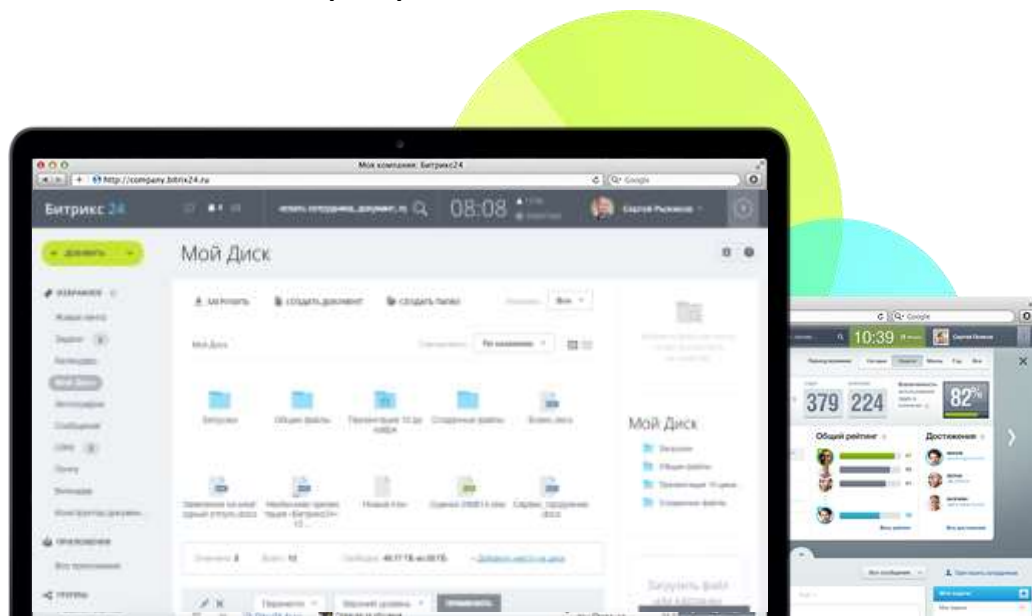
Моя компания: Битрикс24

http://company.bitrix24.ru

Q- Google

Битрикс 24

08:08

Сергей Рыжиков

+ ДОБАВИТЬ

Мой Диск

ИЗБРАННОЕ

Живая лента

Задачи

Календарь

Мой Диск

Фотографии

Сообщения

CRM

Почта

Битрикс24

ЗАГРУЗИТЬ

СОЗДАТЬ ДОКУМЕНТ

СОЗДАТЬ ПАПКУ

Все

Мой Диск

По названию

Загрузки

Общие файлы

Созданные файлы

Новая.xlsx

Мой Диск

Загрузки

Общие файлы

Созданные файлы

ПРИЛОЖЕНИЯ

Все приложения

ГРУППЫ

Загрузить файл

Q- Google

10:39

Сергей Пелевин

379

224

82%

Общий рейтинг

Достижения